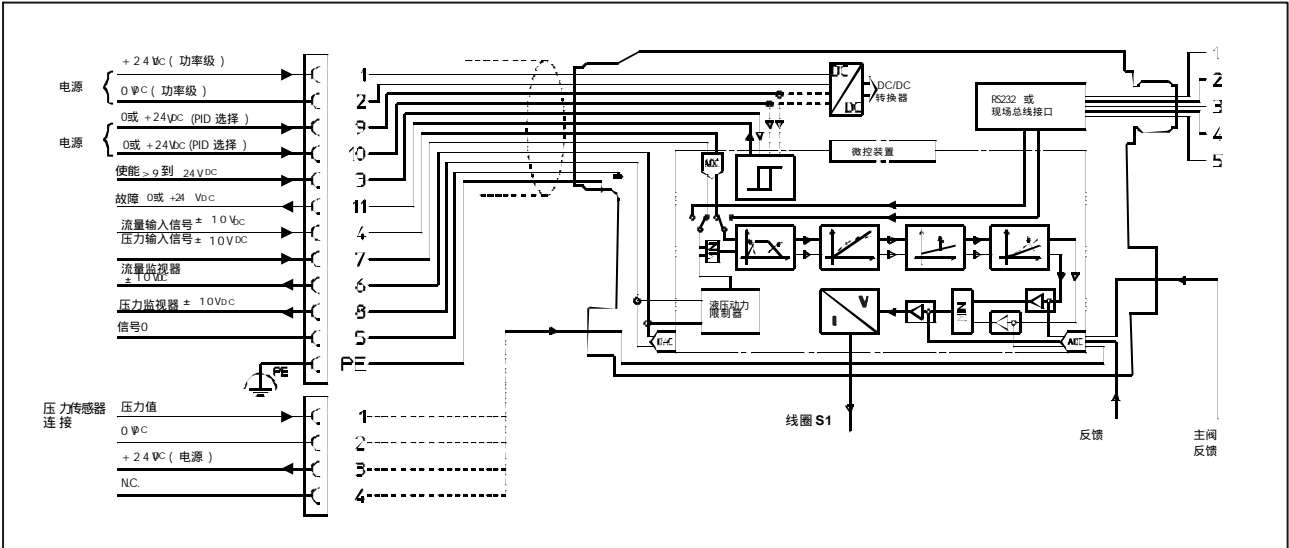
电源

+ 2 4 V DC ( 功率级 )

0 V DC ( 功率级 )

电源

0或 +24V DC (PID 选择 )

0或 +24V DC (PID 选择 )

使能 > 9 到 24 V DC

故障 0或 +24 V DC

流量输入信号 ± 10 V DC

压力输入信号 ± 10 V DC

流量监视器 ± 10 V DC

压力监视器 ± 10 V DC

信号0

PE

1
2
9
10
3
11
4
7
6
8
5
PE

DC
DC
DC/DC 转换器

RS232 或 现场总线接口

1
2
3
4
5

微控装置

MX

液压动力限制器

V
I

ADC

线圈 S1

反馈

主阀 反馈

压 力传感器 连 接

压力值

0 V DC

+ 2 4 V DC ( 电源 )

N.C.

1
2
3
4